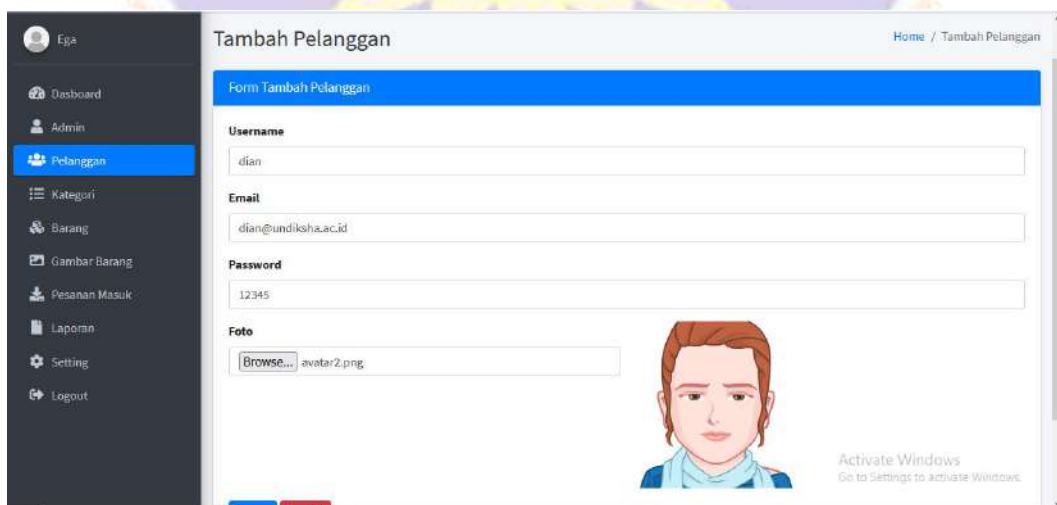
Ega

Dasboard

Admin

Pelanggan

Kategori

Barang

Gambar Barang

Pesanan Masuk

Laporan

Setting

Logout

Tambah Pelanggan

Home / Tambah Pelanggan

Form Tambah Pelanggan

Username

dian

Email

dian@undiksha.ac.id

Password

12345

Foto

Browse... avatar2.png

Activate Windows
Go to Settings to activate Windows.